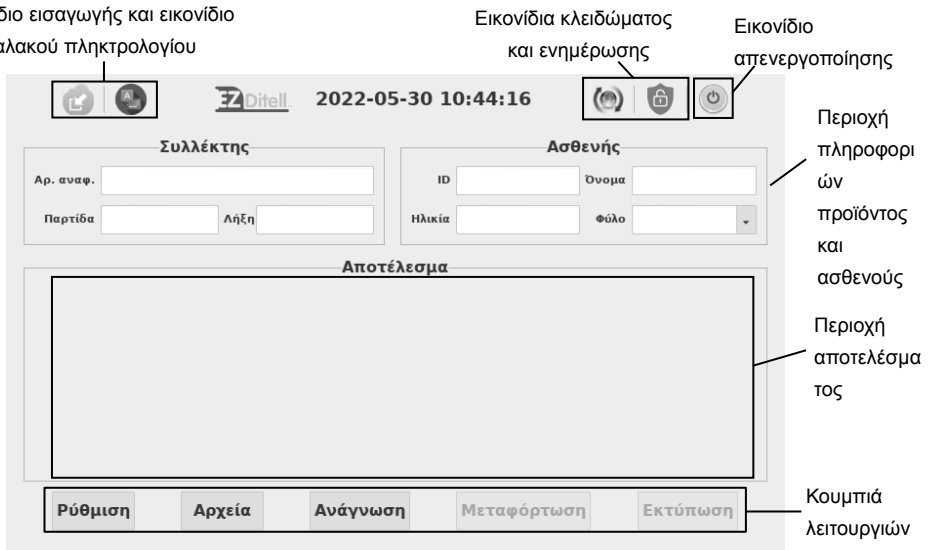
διο εισαγωγής και εικονίδιο
αλακού πληκτρολογίου

Εικονίδια κλειδώματος και ενημέρωσης

Εικονίδιο απενεργοποίησης

EZDitell 2022-05-30 10:44:16

Περιοχή πληροφοριών προϊόντος και ασθενούς

Συλλέκτης

Αρ. αναφ.

Παρτίδα

Λήξη

Ασθενής

ID

Όνομα

Ηλικία

Φύλο

Αποτέλεσμα

Περιοχή αποτελέσματος

Ρύθμιση

Αρχεία

Ανάγνωση

Μεταφόρτωση

Εκτύπωση

Κουμπιά λειτουργιών